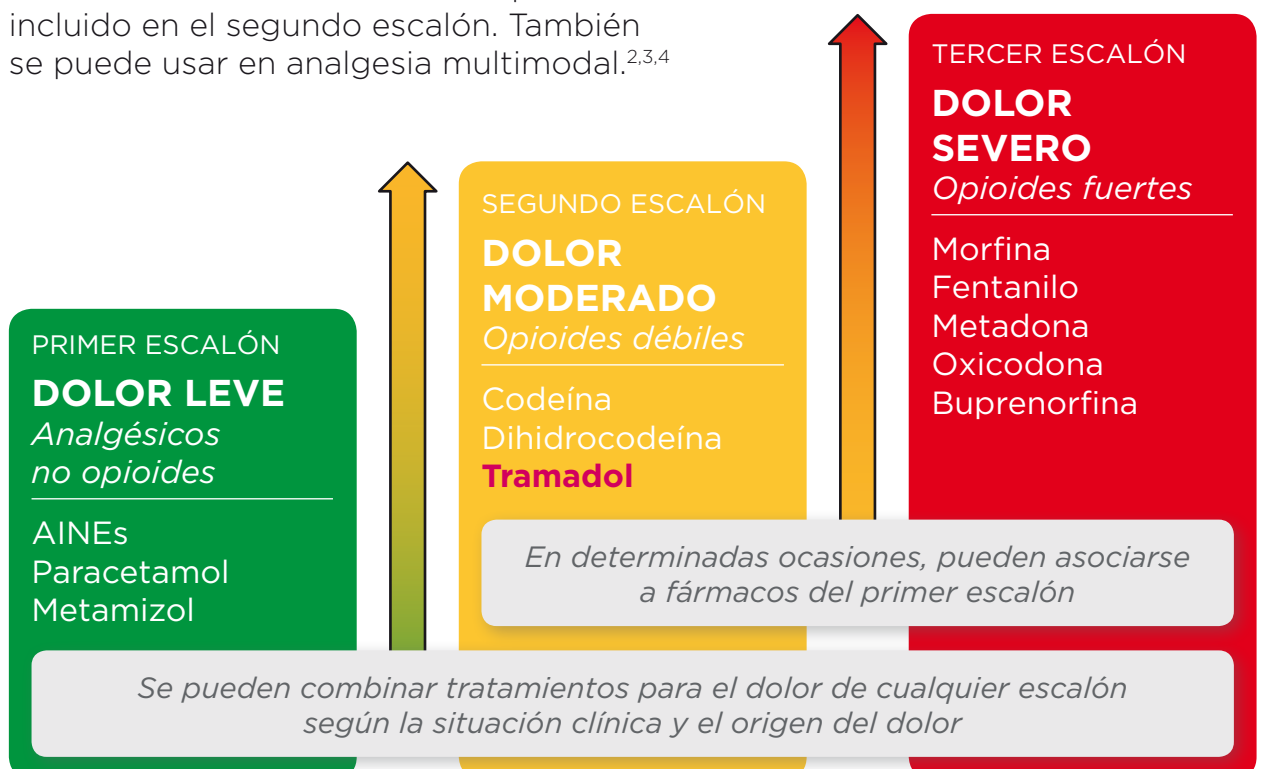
incluido en el segundo escalón. También se puede usar en analgesia multimodal.$^{2,3,4}$

PRIMER ESCALÓN
**DOLOR LEVE**
*Analgésicos no opioides*

AINEs
Paracetamol
Metamizol

SEGUNDO ESCALÓN
**DOLOR MODERADO**
*Opioides débiles*

Codeína
Dihidrocodeína
**Tramadol**

TERCER ESCALÓN
**DOLOR SEVERO**
*Opioides fuertes*

Morfina
Fentanilo
Metadona
Oxicodona
Buprenorfina

*En determinadas ocasiones, pueden asociarse a fármacos del primer escalón*

*Se pueden combinar tratamientos para el dolor de cualquier escalón según la situación clínica y el origen del dolor*